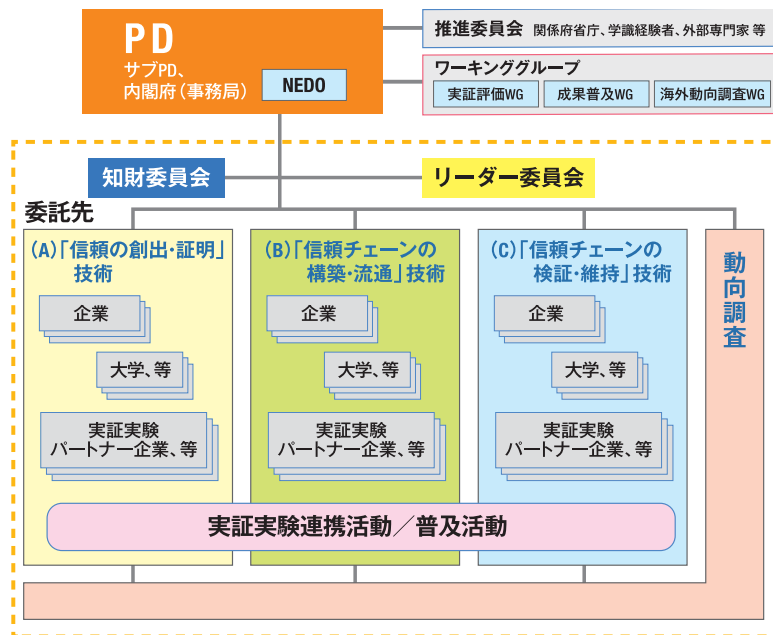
PD
サブPD、
内閣府（事務局）
NEDO

推進委員会 関係府省庁、学識経験者、外部専門家 等

ワーキンググループ
実証評価WG
成果普及WG
海外動向調査WG

知財委員会
リーダー委員会

委託先

(A)「信頼の創出・証明」技術
企業
大学、等
実証実験
パートナー企業、等

(B)「信頼チェーンの構築・流通」技術
企業
大学、等
実証実験
パートナー企業、等

(C)「信頼チェーンの検証・維持」技術
企業
大学、等
実証実験
パートナー企業、等

動向調査

実証実験連携活動／普及活動